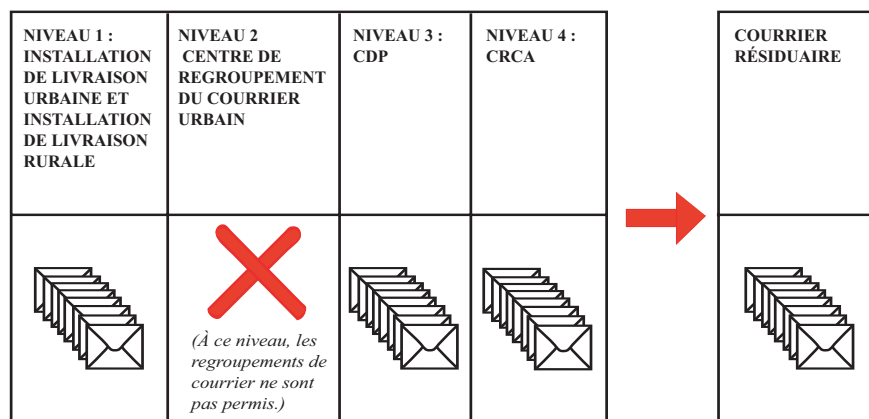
| NIVEAU 1 : INSTALLATION DE LIVRAISON URBAINE ET INSTALLATION DE LIVRAISON RURALE | NIVEAU 2 CENTRE DE REGROUPEMENT DU COURRIER URBAIN | NIVEAU 3 : CDP | NIVEAU 4 : CRCA |
|---|---|---|---|
| | (À ce niveau, les regroupements de courrier ne sont pas permis.) | | |

| COURRIER RÉSIDUAIRE |
|---|
| |